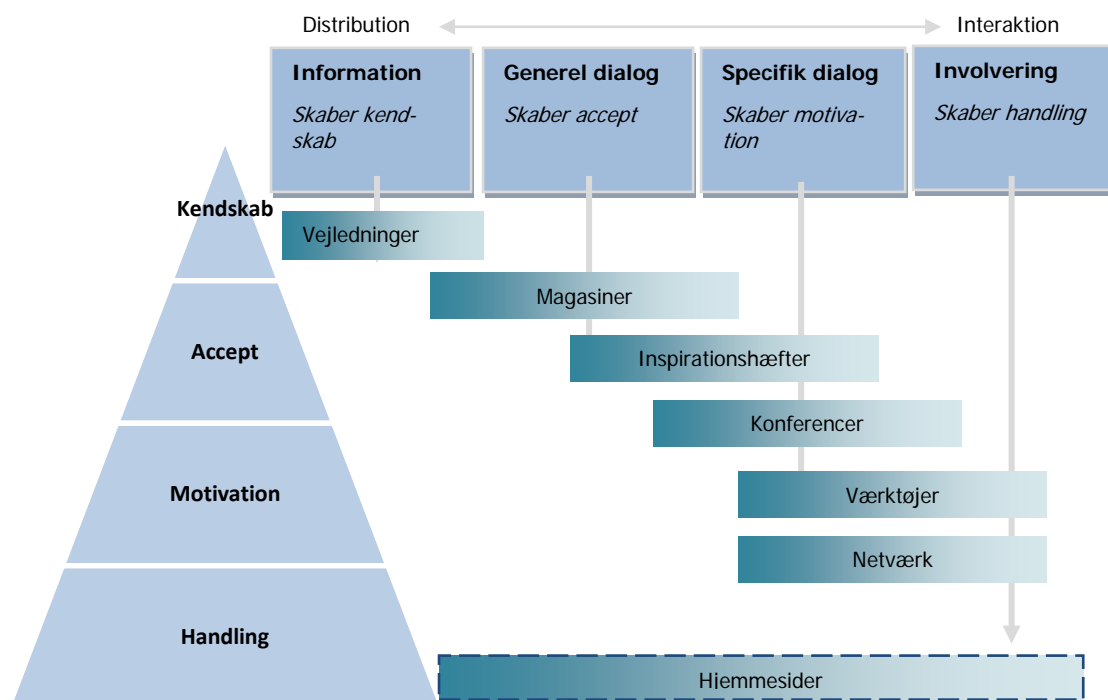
Distribution

Interaktion

**Information**

*Skaber kendskab*

**Generel dialog**

*Skaber accept*

**Specifik dialog**

*Skaber motivation*

**Involvering**

*Skaber handling*

**Kendskab**

Vejledninger

Magasiner

**Accept**

Inspirationshæfter

Konferencer

**Motivation**

Værktøjer

Netværk

**Handling**

Hjemmesider